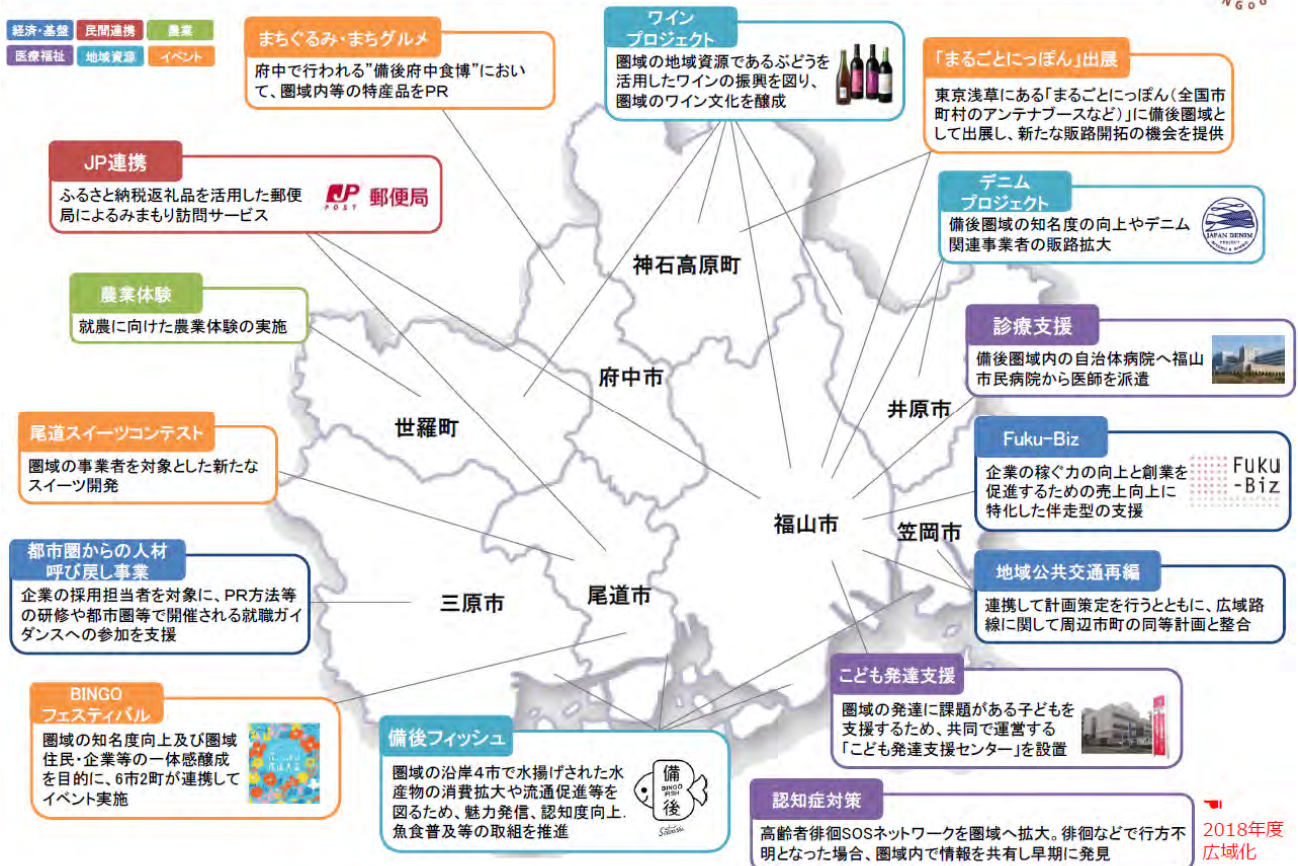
経済・基盤　民間連携　農業
医療福祉　地域資源　イベント

まちぐるみ・まちグルメ
府中で行われる"備後府中食博"において、圏域内等の特産品をPR

ワイン プロジェクト
圏域の地域資源であるぶどうを活用したワインの振興を図り、圏域のワイン文化を醸成

「まるごとにっぽん」出展
東京浅草にある「まるごとにっぽん(全国市町村のアンテナブースなど)」に備後圏域として出展し、新たな販路開拓の機会を提供

JP連携
ふるさと納税返礼品を活用した郵便局によるみまもり訪問サービス
JP POST 郵便局

デニム プロジェクト
備後圏域の知名度の向上やデニム関連事業者の販路拡大

農業体験
就農に向けた農業体験の実施

診療支援
備後圏域内の自治体病院へ福山市民病院から医師を派遣

尾道スイーツコンテスト
圏域の事業者を対象とした新たなスイーツ開発

Fuku-Biz
企業の稼ぐ力の向上と創業を促進するための売上向上に特化した伴走型の支援
Fuku -Biz

都市圏からの人材呼び戻し事業
企業の採用担当者を対象に、PR方法等の研修や都市圏等で開催される就職ガイダンスへの参加を支援

地域公共交通再編
連携して計画策定を行うとともに、広域路線に関して周辺市町の同等計画と整合

神石高原町
府中市
世羅町
井原市
福山市
笠岡市
三原市
尾道市

BINGO フェスティバル
圏域の知名度向上及び圏域住民・企業等の一体感醸成を目的に、6市2町が連携してイベント実施

こども発達支援
圏域の発達に課題がある子どもを支援するため、共同で運営する「こども発達支援センター」を設置

備後フィッシュ
圏域の沿岸4市で水揚げされた水産物の消費拡大や流通促進等を図るため、魅力発信、認知度向上、魚食普及等の取組を推進
備後 BINGO FISH

認知症対策
高齢者徘徊SOSネットワークを圏域へ拡大。徘徊などで行方不明となった場合、圏域内で情報を共有し早期に発見

2018年度 広域化